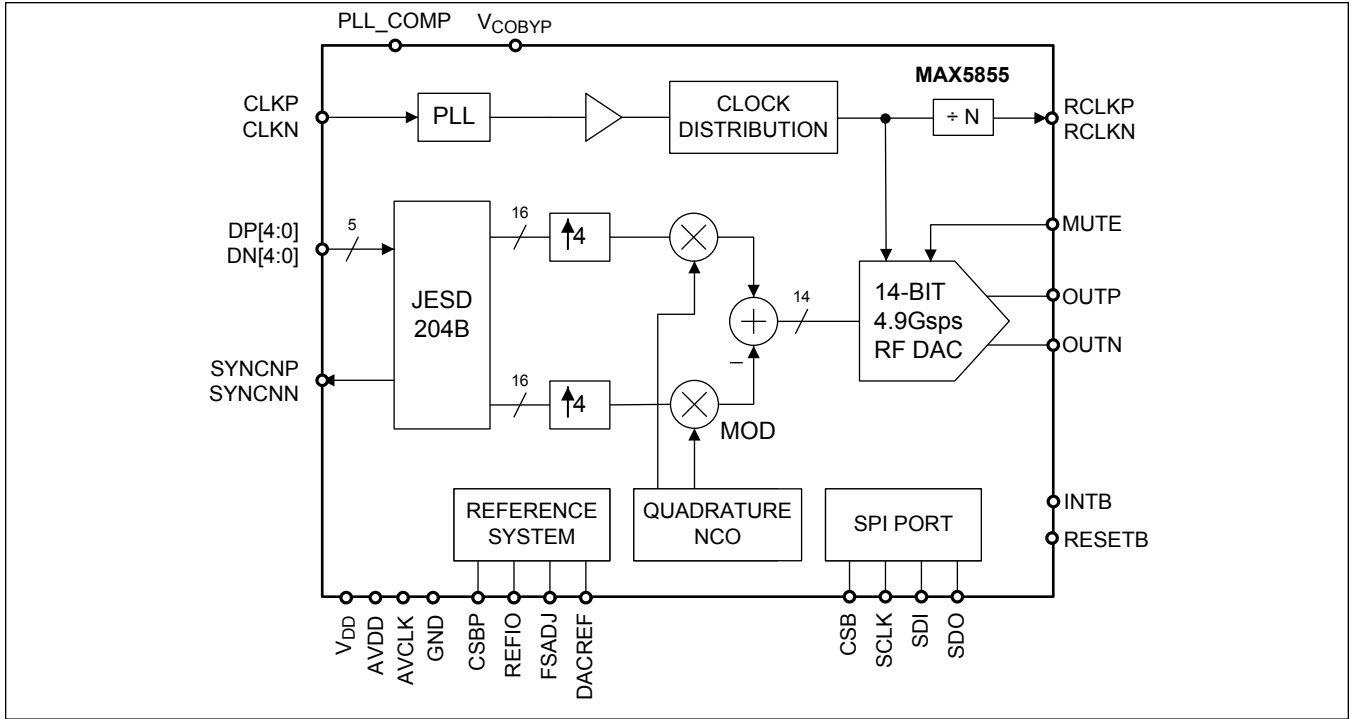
PLL_COMP $V_{COBYP}$

MAX5855

CLKP
CLKN

PLL

CLOCK DISTRIBUTION

÷ N

RCLKP
RCLKN

DP[4:0]
DN[4:0]

5

JESD 204B

16

↑4

16

↑4

MUTE

14

14-BIT
4.9Gsps
RF DAC

OUTP

OUTN

SYNCNP
SYNCNN

−

MOD

REFERENCE SYSTEM

QUADRATURE NCO

SPI PORT

INTB

RESETB

$V_{DD}$ AVDD AVCLK GND CSBP REFIO FSADJ DACREF CSB SCLK SDI SDO